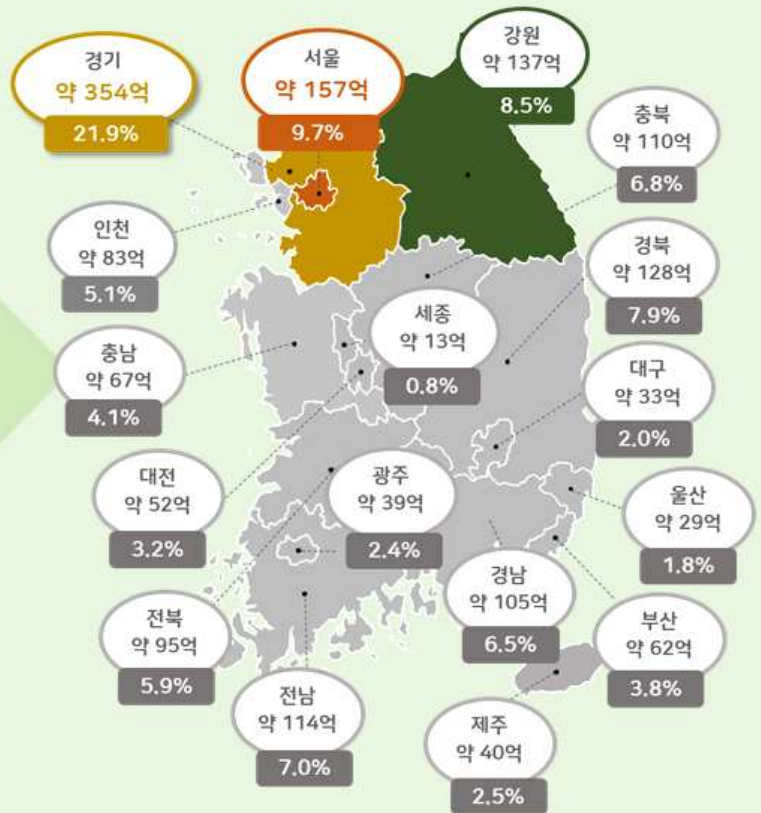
경기
약 354억
21.9%

서울
약 157억
9.7%

강원
약 137억
8.5%

충북
약 110억
6.8%

인천
약 83억
5.1%

경북
약 128억
7.9%

세종
약 13억
0.8%

충남
약 67억
4.1%

대구
약 33억
2.0%

대전
약 52억
3.2%

광주
약 39억
2.4%

울산
약 29억
1.8%

경남
약 105억
6.5%

전북
약 95억
5.9%

부산
약 62억
3.8%

전남
약 114억
7.0%

제주
약 40억
2.5%